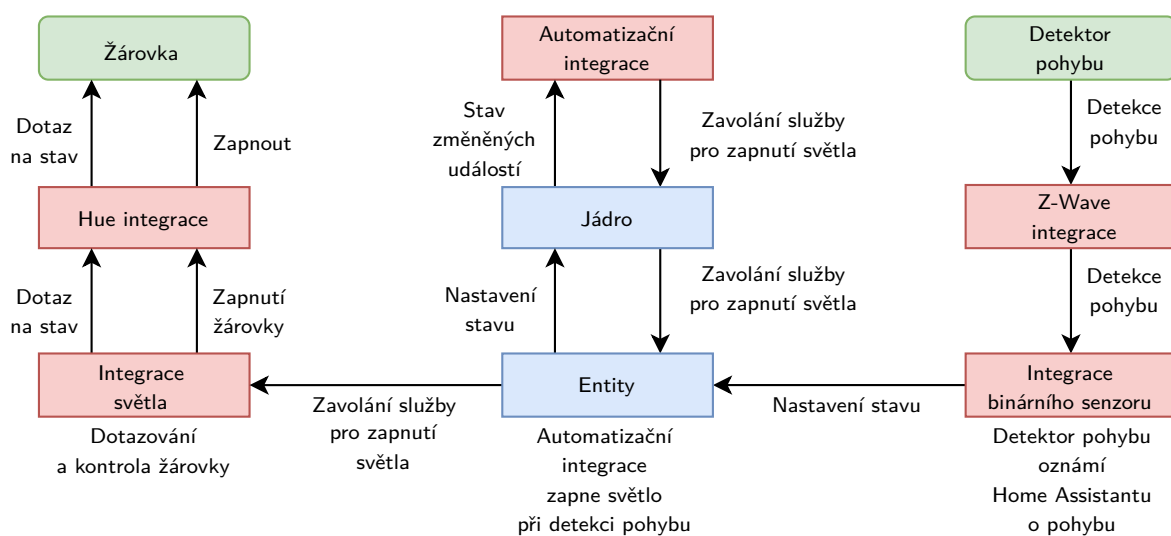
Žárovka

Automatizační integrace

Detektor pohybu

Dotaz na stav

Zapnout

Stav změněných událostí

Zavolání služby pro zapnutí světla

Detekce pohybu

Hue integrace

Jádro

Z-Wave integrace

Dotaz na stav

Zapnutí žárovky

Nastavení stavu

Zavolání služby pro zapnutí světla

Detekce pohybu

Integrace světla

Entity

Integrace binárního senzoru

Zavolání služby pro zapnutí světla

Nastavení stavu

Dotazování a kontrola žárovky

Automatizační integrace zapne světlo při detekci pohybu

Detektor pohybu oznámí Home Assistantu o pohybu